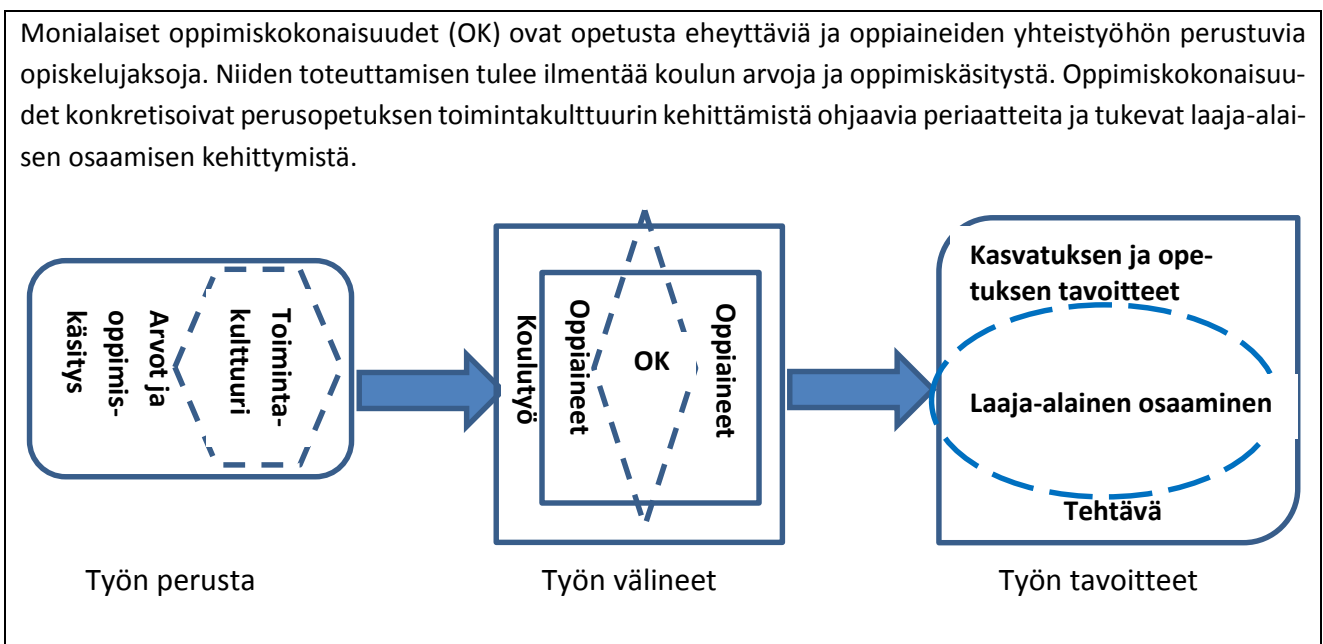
Monialaiset oppimiskokonaisuudet (OK) ovat opetusta eheyttäviä ja oppiaineiden yhteistyöhön perustuvia opiskelujaksoja. Niiden toteuttamisen tulee ilmentää koulun arvoja ja oppimiskäsitystä. Oppimiskokonaisuudet konkretisoivat perusopetuksen toimintakulttuurin kehittämistä ohjaavia periaatteita ja tukevat laaja-alaisen osaamisen kehittymistä.

Arvot ja oppimiskäsitys

Toimintakulttuuri

Koulutyö

Oppiaineet

OK

Oppiaineet

Kasvatuksen ja opetuksen tavoitteet

Laaja-alainen osaaminen

Tehtävä

Työn perusta

Työn välineet

Työn tavoitteet